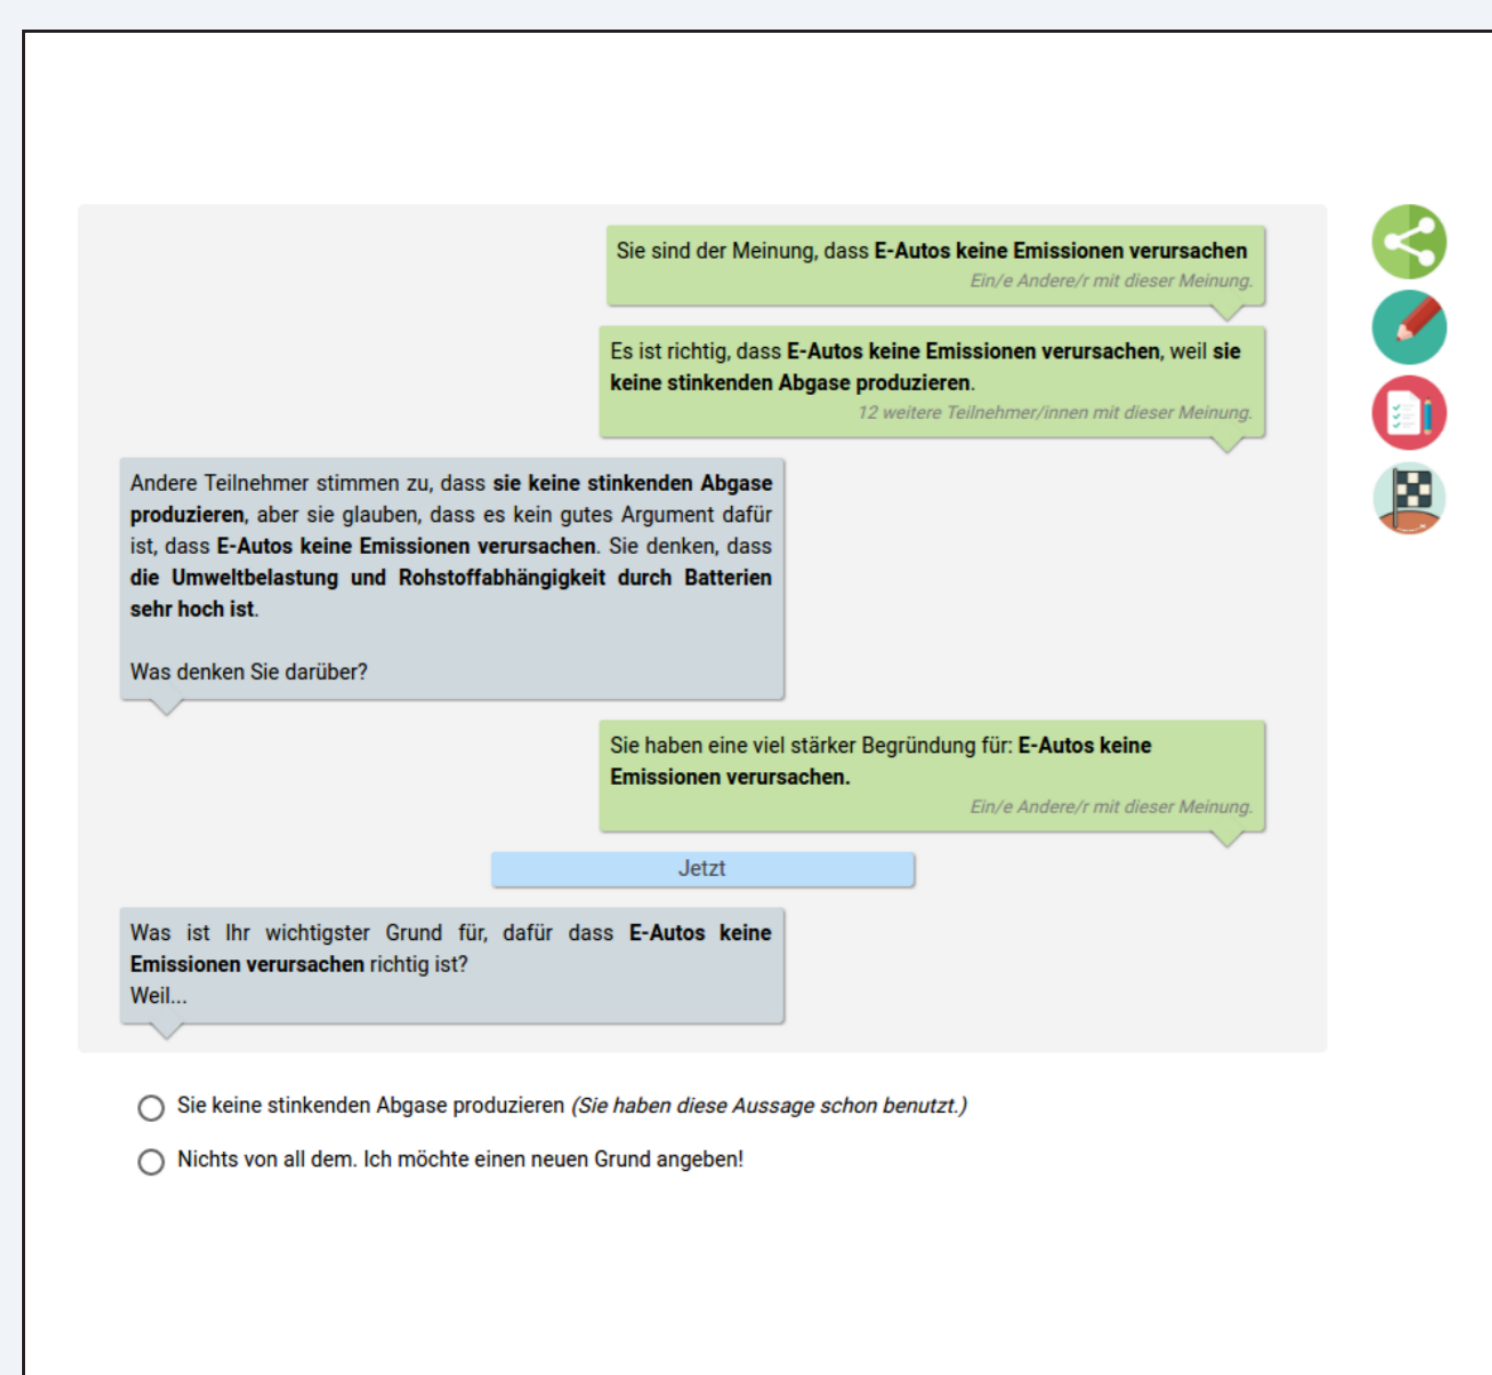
Sie sind der Meinung, dass **E-Autos keine Emissionen verursachen**
*Ein/e Andere/r mit dieser Meinung.*

Es ist richtig, dass **E-Autos keine Emissionen verursachen**, weil **sie keine stinkenden Abgase produzieren**.
*12 weitere Teilnehmer/innen mit dieser Meinung.*

Andere Teilnehmer stimmen zu, dass **sie keine stinkenden Abgase produzieren**, aber sie glauben, dass es kein gutes Argument dafür ist, dass **E-Autos keine Emissionen verursachen**. Sie denken, dass **die Umweltbelastung und Rohstoffabhängigkeit durch Batterien sehr hoch ist**.

Was denken Sie darüber?

Sie haben eine viel stärker Begründung für: **E-Autos keine Emissionen verursachen.**
*Ein/e Andere/r mit dieser Meinung.*

Jetzt

Was ist Ihr wichtigster Grund für, dafür dass **E-Autos keine Emissionen verursachen** richtig ist?
Weil...

Sie keine stinkenden Abgase produzieren *(Sie haben diese Aussage schon benutzt.)*

Nichts von all dem. Ich möchte einen neuen Grund angeben!